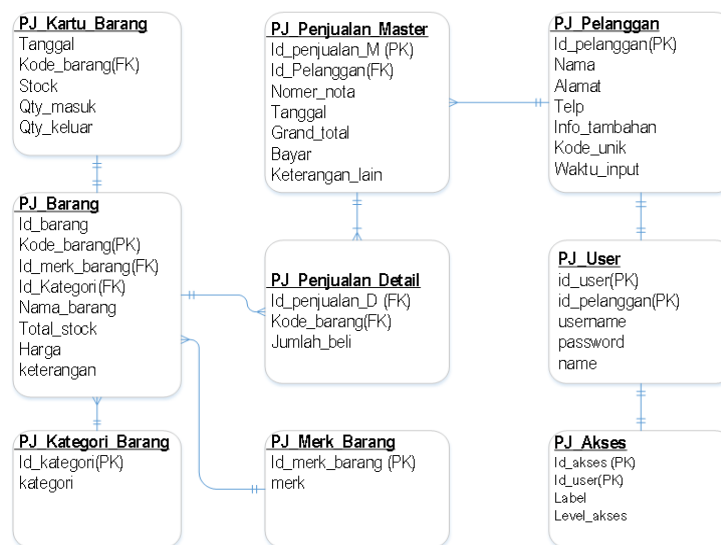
PJ_Kartu_Barang
Tanggal
Kode_barang(FK)
Stock
Qty_masuk
Qty_keluar

PJ_Penjualan_Master
Id_penjualan_M (PK)
Id_Pelanggan(FK)
Nomer_nota
Tanggal
Grand_total
Bayar
Keterangan_lain

PJ_Pelanggan
Id_pelanggan(PK)
Nama
Alamat
Telp
Info_tambahan
Kode_unik
Waktu_input

PJ_Barang
Id_barang
Kode_barang(PK)
Id_merk_barang(FK)
Id_Kategori(FK)
Nama_barang
Total_stock
Harga
keterangan

PJ_Penjualan_Detail
Id_penjualan_D (FK)
Kode_barang(FK)
Jumlah_beli

PJ_User
id_user(PK)
id_pelanggan(PK)
username
password
name

PJ_Kategori_Barang
Id_kategori(PK)
kategori

PJ_Merk_Barang
Id_merk_barang (PK)
merk

PJ_Akses
Id_akses (PK)
Id_user(PK)
Label
Level_akses